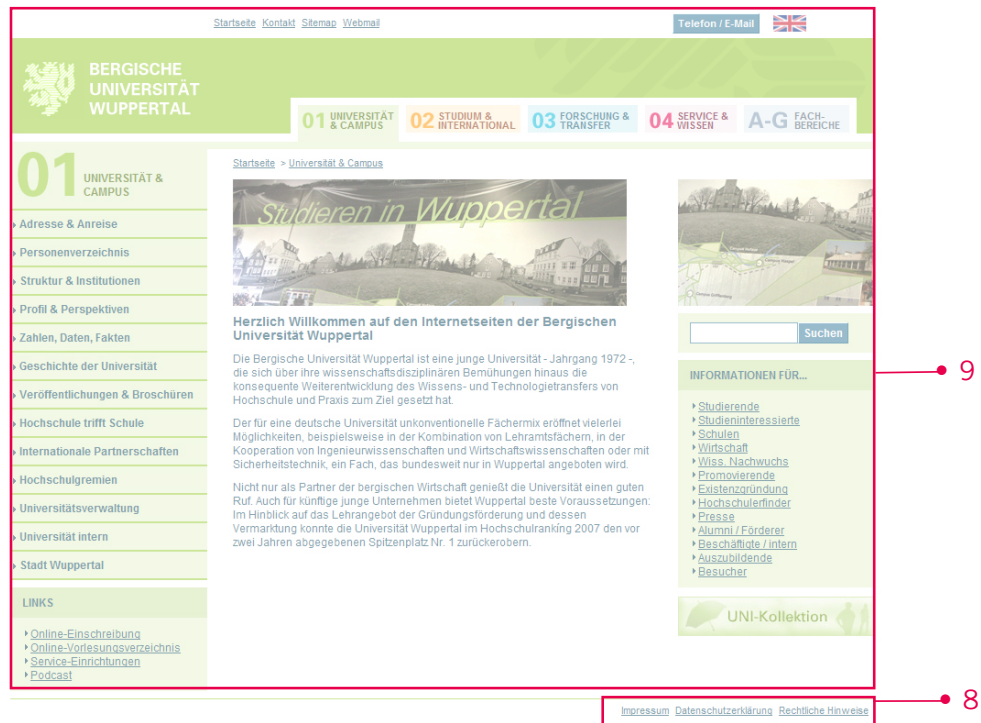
Startseite Kontakt Sitemap Webmail

Telefon / E-Mail

BERGISCHE UNIVERSITÄT WUPPERTAL

01 UNIVERSITÄT & CAMPUS
02 STUDIUM & INTERNATIONAL
03 FORSCHUNG & TRANSFER
04 SERVICE & WISSEN
A-G FACHBEREICHE

01 UNIVERSITÄT & CAMPUS

Adresse & Anreise
Personenverzeichnis
Struktur & Institutionen
Profil & Perspektiven
Zahlen, Daten, Fakten
Geschichte der Universität
Veröffentlichungen & Broschüren
Hochschule trifft Schule
Internationale Partnerschaften
Hochschulgremien
Universitätsverwaltung
Universität intern
Stadt Wuppertal

LINKS

Online-Einschreibung
Online-Vorlesungsverzeichnis
Service-Einrichtungen
Podcast

Startseite > Universität & Campus

Studieren in Wuppertal

Herzlich Willkommen auf den Internetseiten der Bergischen Universität Wuppertal

Die Bergische Universität Wuppertal ist eine junge Universität - Jahrgang 1972 -, die sich über ihre wissenschaftsdisziplinären Bemühungen hinaus die konsequente Weiterentwicklung des Wissens- und Technologietransfers von Hochschule und Praxis zum Ziel gesetzt hat.

Der für eine deutsche Universität unkonventionelle Fächermix eröffnet vielerlei Möglichkeiten, beispielsweise in der Kombination von Lehramtsfächern, in der Kooperation von Ingenieurwissenschaften und Wirtschaftswissenschaften oder mit Sicherheitstechnik, ein Fach, das bundesweit nur in Wuppertal angeboten wird.

Nicht nur als Partner der bergischen Wirtschaft genießt die Universität einen guten Ruf. Auch für künftige junge Unternehmen bietet Wuppertal beste Voraussetzungen: Im Hinblick auf das Lehrangebot der Gründungsförderung und dessen Vermarktung konnte die Universität Wuppertal im Hochschulranking 2007 den vor zwei Jahren abgegebenen Spitzenplatz Nr. 1 zurückerobern.

Suchen

INFORMATIONEN FÜR...

Studierende
Studieninteressierte
Schulen
Wirtschaft
Wiss. Nachwuchs
Promovierende
Existenzgründung
Hochschulerfinder
Presse
Alumni / Förderer
Beschäftigte / intern
Auszubildende
Besucher

UNI-Kollektion

9

Impressum Datenschutzerklärung Rechtliche Hinweise

8